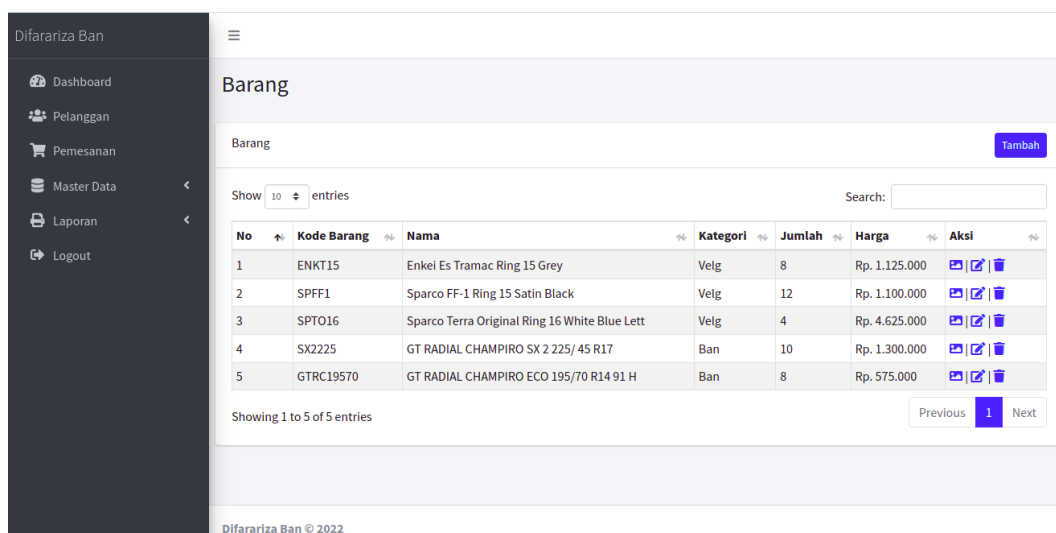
Difarariza Ban

Dashboard
Pelanggan
Pemesanan
Master Data
Laporan
Logout

≡

Barang

Barang

Tambah

Show 10 entries

Search:

| No | Kode Barang | Nama | Kategori | Jumlah | Harga | Aksi |
|---|---|---|---|---|---|---|
| 1 | ENKT15 | Enkei Es Tramac Ring 15 Grey | Velg | 8 | Rp. 1.125.000 | | |
| 2 | SPFF1 | Sparco FF-1 Ring 15 Satin Black | Velg | 12 | Rp. 1.100.000 | | |
| 3 | SPTO16 | Sparco Terra Original Ring 16 White Blue Lett | Velg | 4 | Rp. 4.625.000 | | |
| 4 | SX2225 | GT RADIAL CHAMPIRO SX 2 225/ 45 R17 | Ban | 10 | Rp. 1.300.000 | | |
| 5 | GTRC19570 | GT RADIAL CHAMPIRO ECO 195/70 R14 91 H | Ban | 8 | Rp. 575.000 | | |

Showing 1 to 5 of 5 entries

Previous 1 Next

Difarariza Ban © 2022